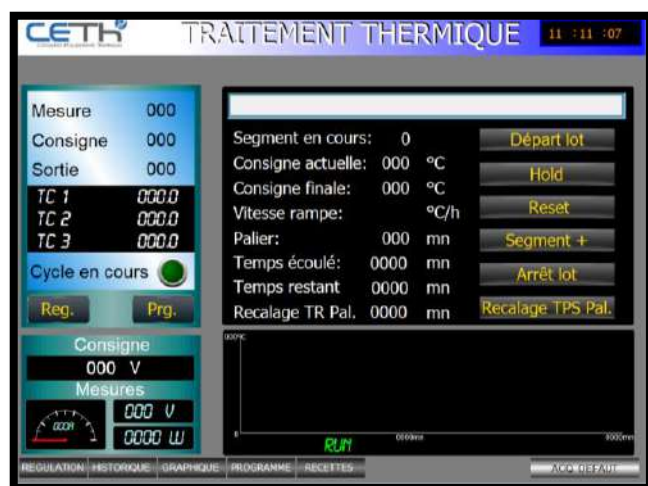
CETH

TRAITEMENT THERMIQUE

11 :11 :07

Mesure 000
Consigne 000
Sortie 000

TC 1 000.0
TC 2 000.0
TC 3 000.0

Cycle en cours

Reg.
Prg.

Consigne
000 V
Mesures
000 V
0000 W

Segment en cours: 0
Consigne actuelle: 000 °C
Consigne finale: 000 °C
Vitesse rampe: °C/h
Palier: 000 mn
Temps écoulé: 0000 mn
Temps restant 0000 mn
Recalage TR Pal. 0000 mn

Départ lot
Hold
Reset
Segment +
Arrêt lot
Recalage TPS Pal.

RUN

REGULATION HISTORIQUE GRAPHIQUE PROGRAMME RECETTES

ACQ DEFAUT